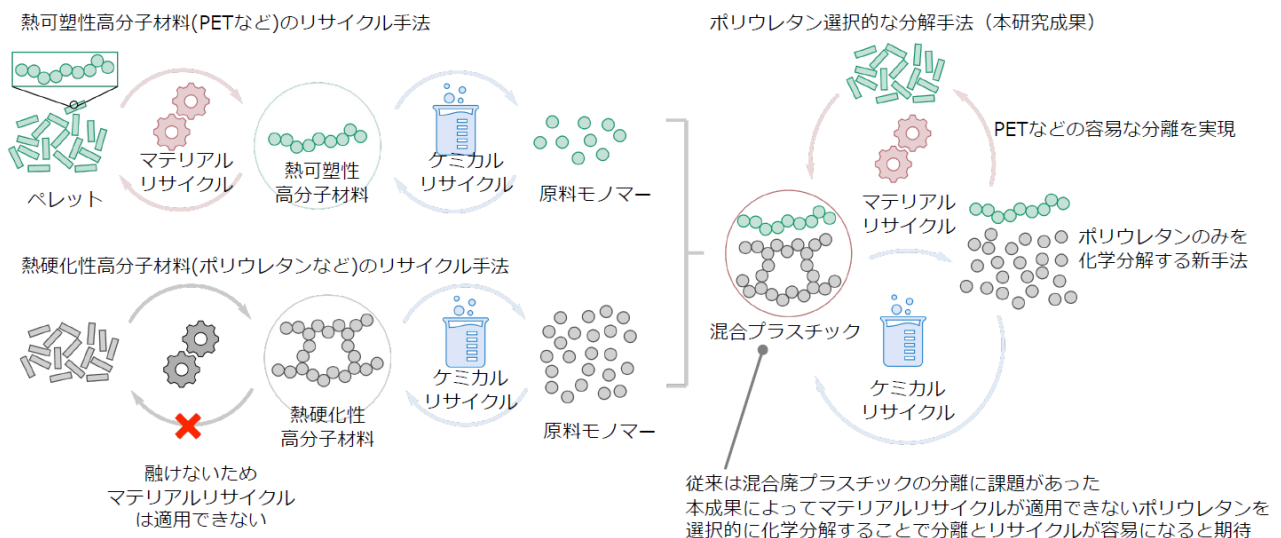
熱可塑性高分子材料(PETなど)のリサイクル手法

ペレット

マテリアル
リサイクル

熱可塑性
高分子材料

ケミカル
リサイクル

原料モノマー

熱硬化性高分子材料(ポリウレタンなど)のリサイクル手法

融けないため
マテリアルリサイクル
は適用できない

熱硬化性
高分子材料

ケミカル
リサイクル

原料モノマー

ポリウレタン選択的な分解手法（本研究成果）

PETなどの容易な分離を実現

マテリアル
リサイクル

ポリウレタンのみを
化学分解する新手法

混合プラスチック

ケミカル
リサイクル

従来は混合廃プラスチックの分離に課題があった
本成果によってマテリアルリサイクルが適用できないポリウレタンを
選択的に化学分解することで分離とリサイクルが容易になると期待